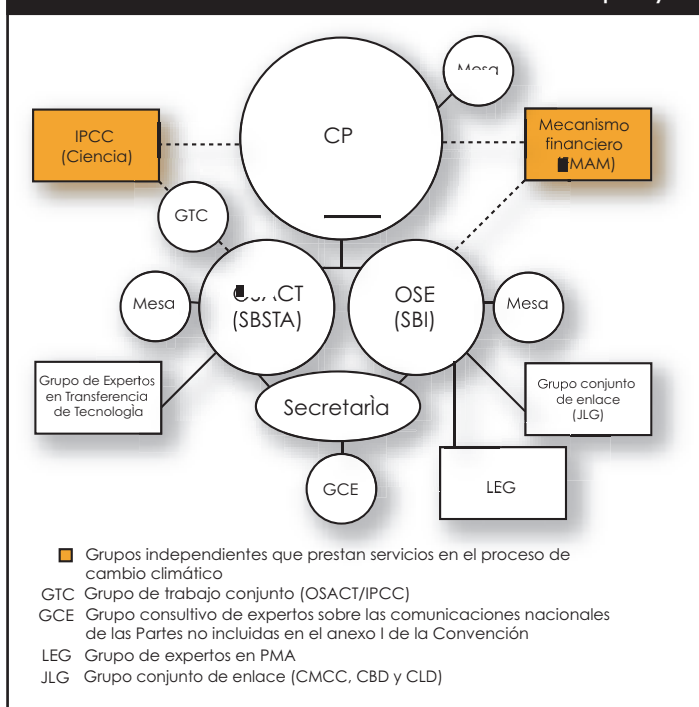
Mesa

CP

IPCC (Ciencia)

Mecanismo financiero (FMAM)

GTC

Mesa

OSACT (SBSTA)

OSE (SBI)

Mesa

Grupo de Expertos en Transferencia de Tecnología

Secretaría

Grupo conjunto de enlace (JLG)

GCE

LEG

Grupos independientes que prestan servicios en el proceso de cambio climático

GTC Grupo de trabajo conjunto (OSACT/IPCC)

GCE Grupo consultivo de expertos sobre las comunicaciones nacionales de las Partes no incluidas en el anexo I de la Convención

LEG Grupo de expertos en PMA

JLG Grupo conjunto de enlace (CMCC, CBD y CLD)